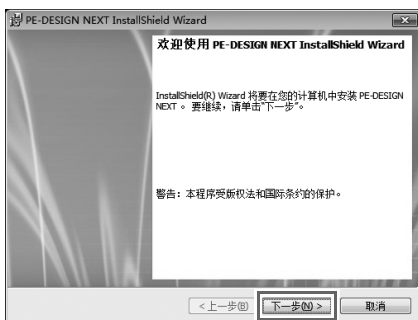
PE-DESIGN NEXT InstallShield Wizard

欢迎使用 PE-DESIGN NEXT InstallShield Wizard

InstallShield(R) Wizard 将要在您的计算机中安装 PE-DESIGN NEXT 。 要继续，请单击“下一步”。

警告：本程序受版权法和国际条约的保护。

< 上一步(B)

下一步(N) >

取消